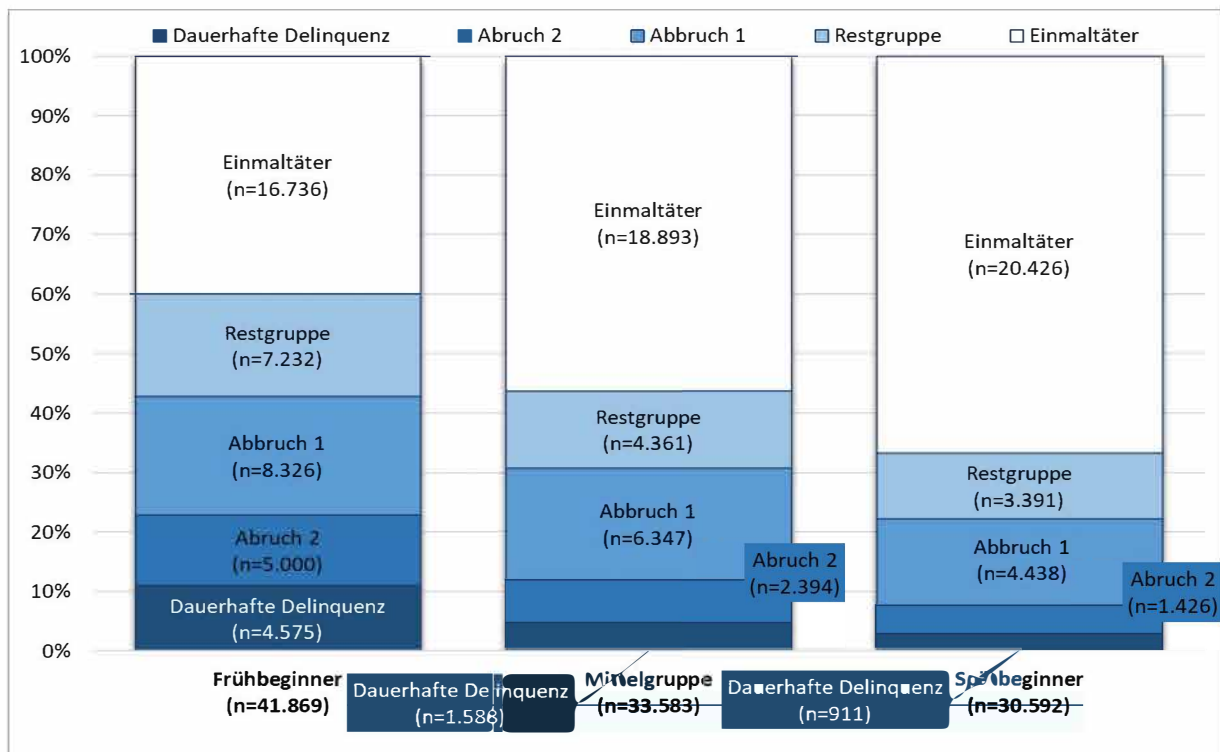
Dauerhafte Delinquenz, Abruch 2, Abbruch 1, Restgruppe, Einmaltäter

100%
90%
80%
70%
60%
50%
40%
30%
20%
10%
0%

Einmaltäter (n=16.736)
Restgruppe (n=7.232)
Abbruch 1 (n=8.326)
Abruch 2 (n=5.000)
Dauerhafte Delinquenz (n=4.575)

Einmaltäter (n=18.893)
Restgruppe (n=4.361)
Abbruch 1 (n=6.347)
Abruch 2 (n=2.394)

Einmaltäter (n=20.426)
Restgruppe (n=3.391)
Abbruch 1 (n=4.438)
Abruch 2 (n=1.426)

Frühbeginner (n=41.869)
Dauerhafte Delinquenz (n=1.586)
Mittelgruppe (n=33.583)
Dauerhafte Delinquenz (n=911)
Spätbeginner (n=30.592)